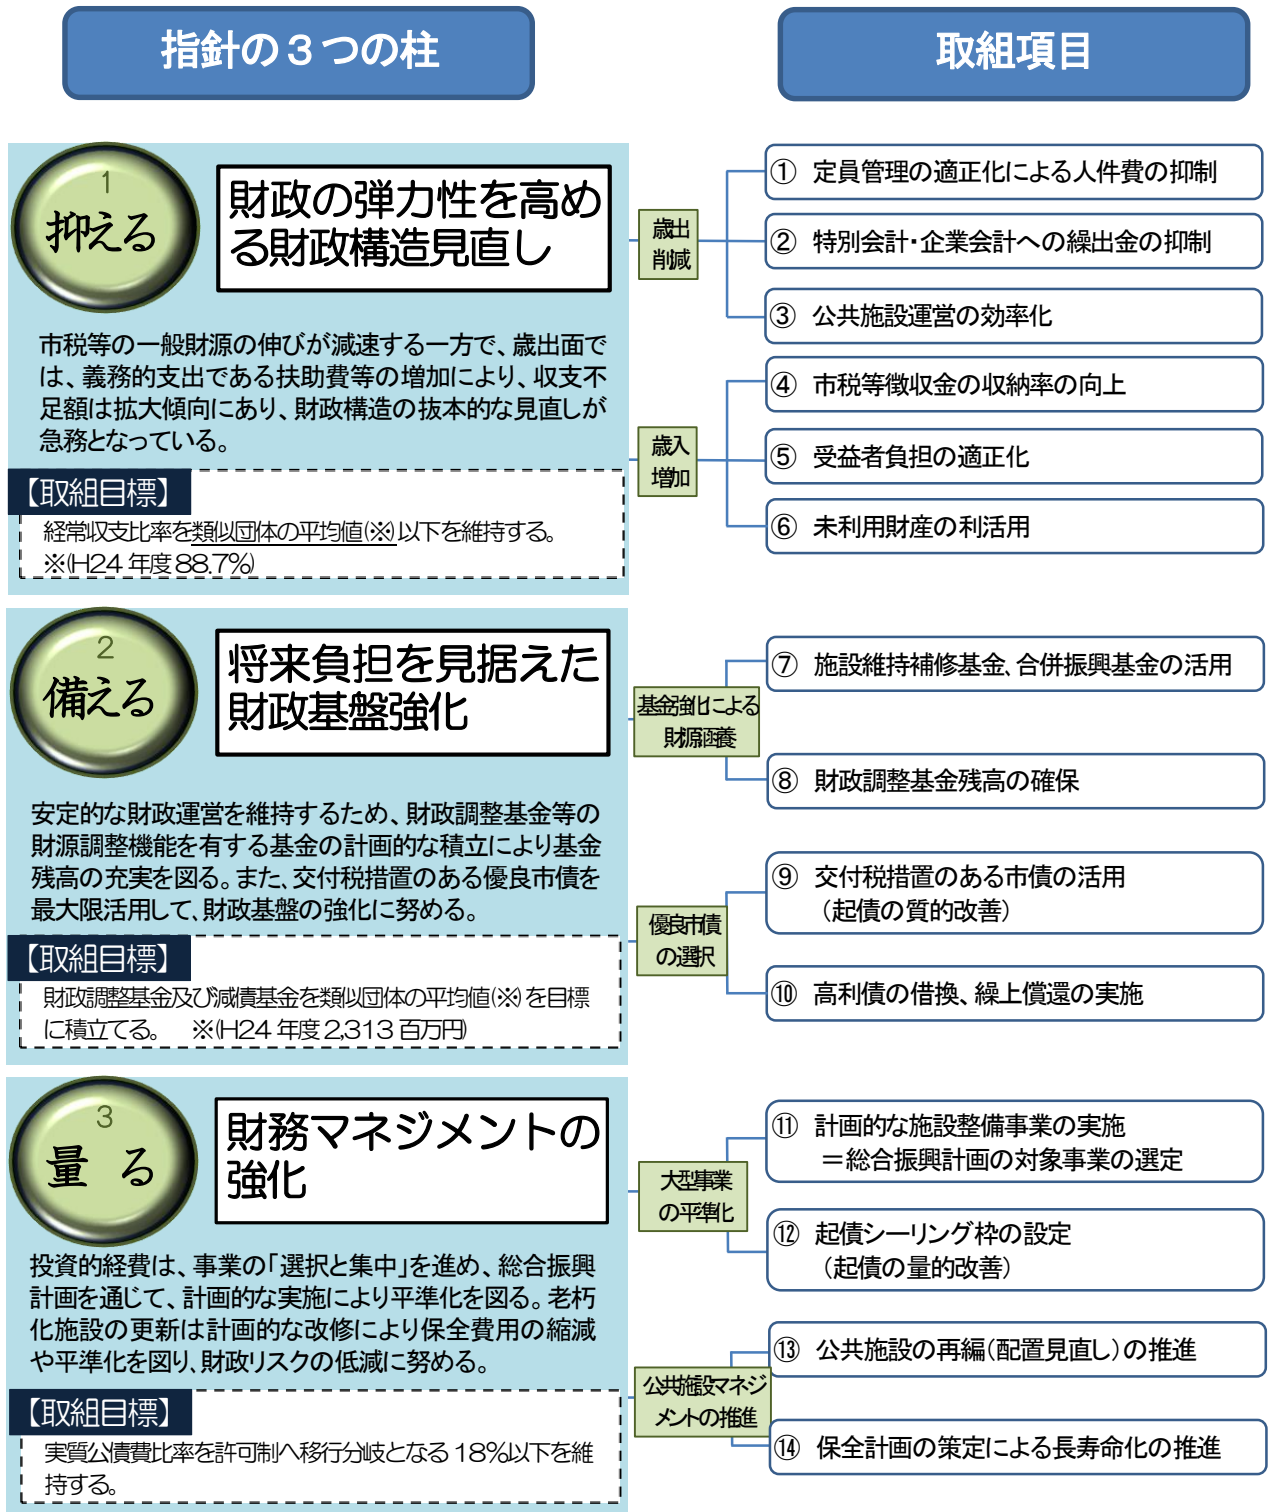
指針の３つの柱

取組項目

1
抑える

財政の弾力性を高める財政構造見直し

市税等の一般財源の伸びが減速する一方で、歳出面では、義務的支出である扶助費等の増加により、収支不足額は拡大傾向にあり、財政構造の抜本的な見直しが急務となっている。

【取組目標】
経常収支比率を類似団体の平均値(※)以下を維持する。
※(H24 年度 88.7%)

歳出削減

① 定員管理の適正化による人件費の抑制

② 特別会計・企業会計への繰出金の抑制

③ 公共施設運営の効率化

歳入増加

④ 市税等徴収金の収納率の向上

⑤ 受益者負担の適正化

⑥ 未利用財産の利活用

2
備える

将来負担を見据えた財政基盤強化

安定的な財政運営を維持するため、財政調整基金等の財源調整機能を有する基金の計画的な積立により基金残高の充実を図る。また、交付税措置のある優良市債を最大限活用して、財政基盤の強化に努める。

【取組目標】
財政調整基金及び減債基金を類似団体の平均値(※)を目標に積立てる。 ※(H24 年度 2,313 百万円)

基金強化による財源涵養

⑦ 施設維持補修基金、合併振興基金の活用

⑧ 財政調整基金残高の確保

優良市債の選択

⑨ 交付税措置のある市債の活用
（起債の質的改善）

⑩ 高利債の借換、繰上償還の実施

3
量 る

財務マネジメントの強化

投資的経費は、事業の「選択と集中」を進め、総合振興計画を通じて、計画的な実施により平準化を図る。老朽化施設の更新は計画的な改修により保全費用の縮減や平準化を図り、財政リスクの低減に努める。

【取組目標】
実質公債費比率を許可制へ移行分岐となる 18%以下を維持する。

大型事業の平準化

⑪ 計画的な施設整備事業の実施
＝総合振興計画の対象事業の選定

⑫ 起債シーリング枠の設定
（起債の量的改善）

公共施設マネジメントの推進

⑬ 公共施設の再編（配置見直し）の推進

⑭ 保全計画の策定による長寿命化の推進